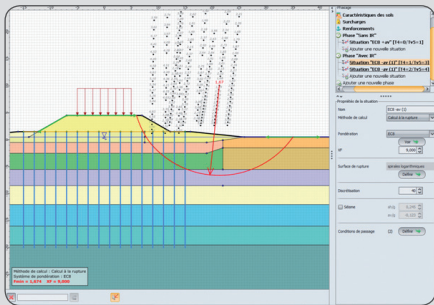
Phasage
Caractéristiques des sols
Surcharges
Renforcements
Phase "Sans BI"
Situation "ELS - ar" [Y4=0;Y=1]
Ajouter une nouvelle situation
Phase "Avec BI"
Situation "ELU - ar (1)" [Y4=1;Y=1]
Situation "ELU - ar (2)" [Y4=1;Y=1]
Ajouter une nouvelle situation
Ajouter une nouvelle phase

Propriétés de la situation
Nom ELU ar (1)
Méthode de calcul Calcul à la rupture
Pondération ELU
Surface de rupture
Définir
Discrétisation
Séisme
Conditions de passage Définir

Méthode de calcul : Calcul à la rupture
Système de pondération : ELU
Fmin = 1,474